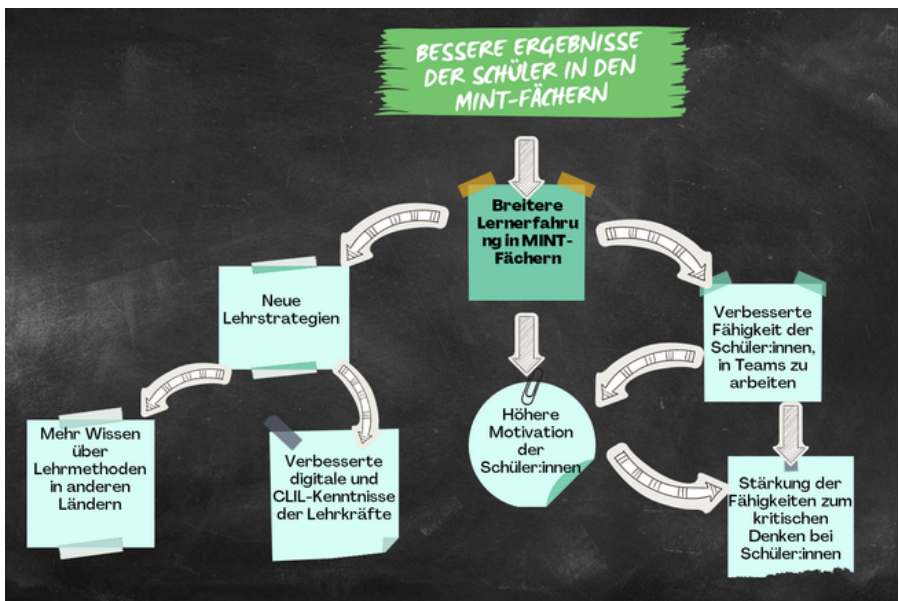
BESSERE ERGEBNISSE DER SCHÜLER IN DEN MINT-FÄCHERN

Breitere Lernerfahrung in MINT-Fächern

Neue Lehrstrategien

Verbesserte Fähigkeit der Schüler:innen, in Teams zu arbeiten

Mehr Wissen über Lehrmethoden in anderen Ländern

Verbesserte digitale und CLIL-Kenntnisse der Lehrkräfte

Höhere Motivation der Schüler:innen

Stärkung der Fähigkeiten zum kritischen Denken bei Schüler:innen